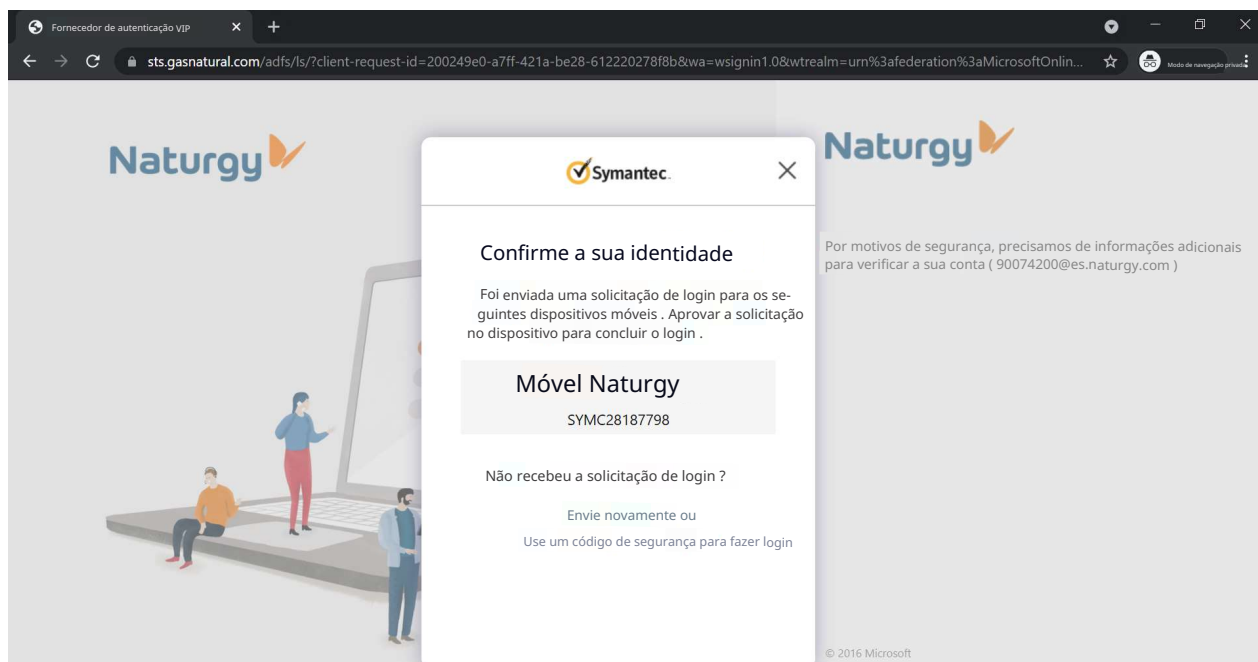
Fornecedor de autenticação VIP

sts.gasnatural.com/adfs/ls/?client-request-id=200249e0-a7ff-421a-be28-612220278f8b&wa=wsignin1.0&wtrealm=urn%3afederation%3aMicrosoftOnlin...

Modo de navegação privada

Naturgy

Symantec.

Confirme a sua identidade

Foi enviada uma solicitação de login para os seguintes dispositivos móveis . Aprovar a solicitação no dispositivo para concluir o login .

Móvel Naturgy

SYMC28187798

Não recebeu a solicitação de login ?

Envie novamente ou

Use um código de segurança para fazer login

Naturgy

Por motivos de segurança, precisamos de informações adicionais para verificar a sua conta ( 90074200@es.naturgy.com )

© 2016 Microsoft